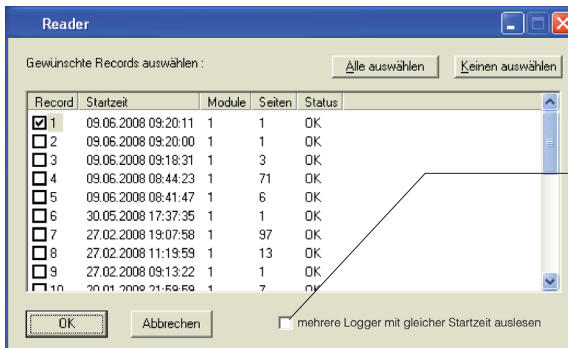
Reader

Gewünschte Records auswählen :

Alle auswählen

Keinen auswählen

| Record | Startzeit | Module | Seiten | Status |
|---|---|---|---|---|
| 1 | 09.06.2008 09:20:11 | 1 | 1 | OK |
| 2 | 09.06.2008 09:20:00 | 1 | 1 | OK |
| 3 | 09.06.2008 09:18:31 | 1 | 3 | OK |
| 4 | 09.06.2008 08:44:23 | 1 | 71 | OK |
| 5 | 09.06.2008 08:41:47 | 1 | 6 | OK |
| 6 | 30.05.2008 17:37:35 | 1 | 1 | OK |
| 7 | 27.02.2008 19:07:58 | 1 | 97 | OK |
| 8 | 27.02.2008 11:19:59 | 1 | 13 | OK |
| 9 | 27.02.2008 09:13:22 | 1 | 1 | OK |
| 10 | 20.01.2008 21:59:59 | 1 | 7 | OK |

OK

Abbrechen

mehrere Logger mit gleicher Startzeit auslesen